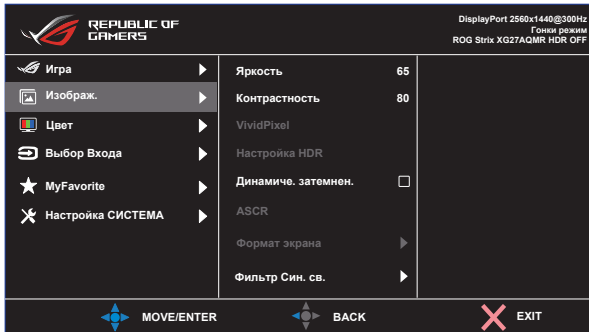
REPUBLIC OF GAMERS

DisplayPort 2560x1440@300Hz
Гонки режим
ROG Strix XG27AQMR HDR OFF

Игра
Изображ.
Цвет
Выбор Входа
MyFavorite
Настройка СИСТЕМА

Яркость 65
Контрастность 80
VividPixel
Настройка HDR
Динамиче. затемнен.
ASCR
Формат экрана
Фильтр Син. св.

MOVE/ENTER
BACK
EXIT